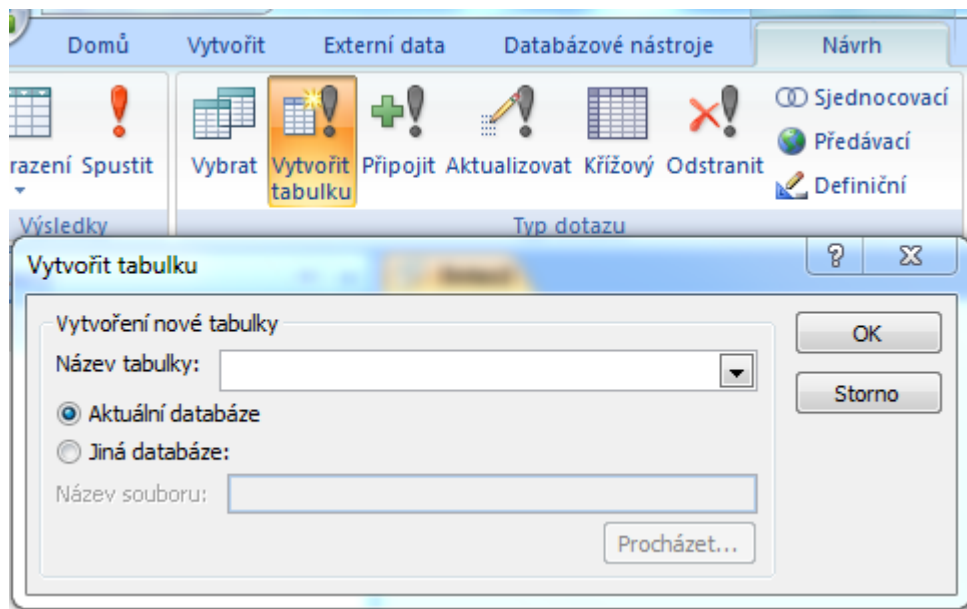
Domů Vytvořit Externí data Databázové nástroje Návrh

razení Spustit

Výsledky

Vybrat Vytvořit tabulku Připojit Aktualizovat Křížový Odstranit

Sjednocovací
Předávací
Definiční

Typ dotazu

Vytvořit tabulku

?
X

Vytvoření nové tabulky

Název tabulky:

Aktuální databáze

Jiná databáze:

Název souboru:

Procházet...

OK

Storno